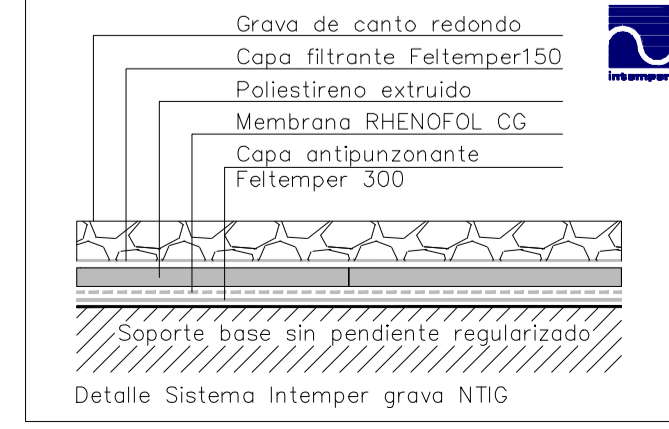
Grava de canto redondo
Capa filtrante Feltemper150
Poliestireno extruido
Membrana RHENOFOL CG
Capa antipunzonante
Feltemper 300

intemper

Soporte base sin pendiente regularizado

Detalle Sistema Intemper grava NTIG